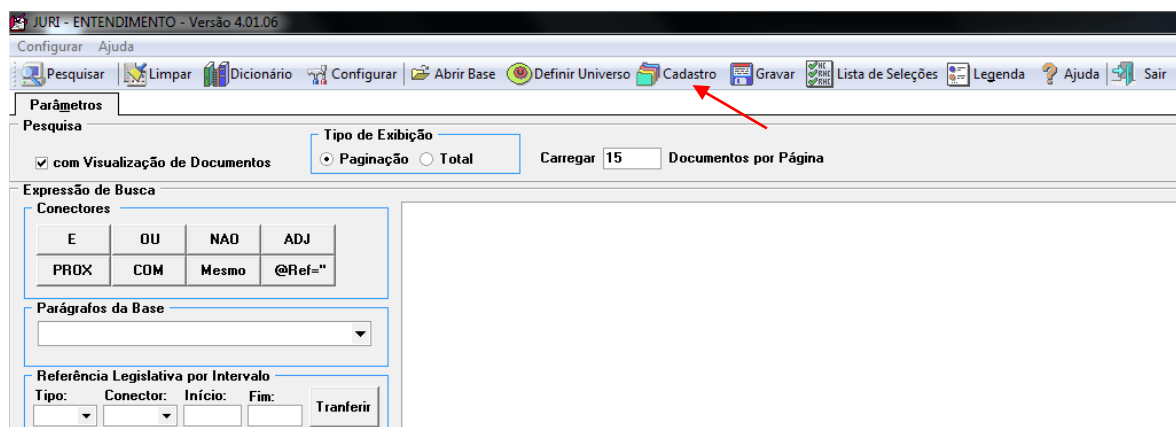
JURI - ENTENDIMENTO - Versão 4.01.06

Configurar Ajuda

Pesquisar | Limpar | Dicionário | Configurar | Abrir Base | Definir Universo | Cadastro | Gravar | Lista de Seleções | Legenda | Ajuda | Sair

Parâmetros

Pesquisa

com Visualização de Documentos

Tipo de Exibição

Paginação Total

Carregar 15 Documentos por Página

Expressão de Busca

Conectores

| E | OU | NAO | ADJ |
|---|---|---|---|
| PROX | COM | Mesmo | @Ref=" |

Parágrafos da Base

Referência Legislativa por Intervalo

Tipo: Conector: Início: Fim: Tranferir